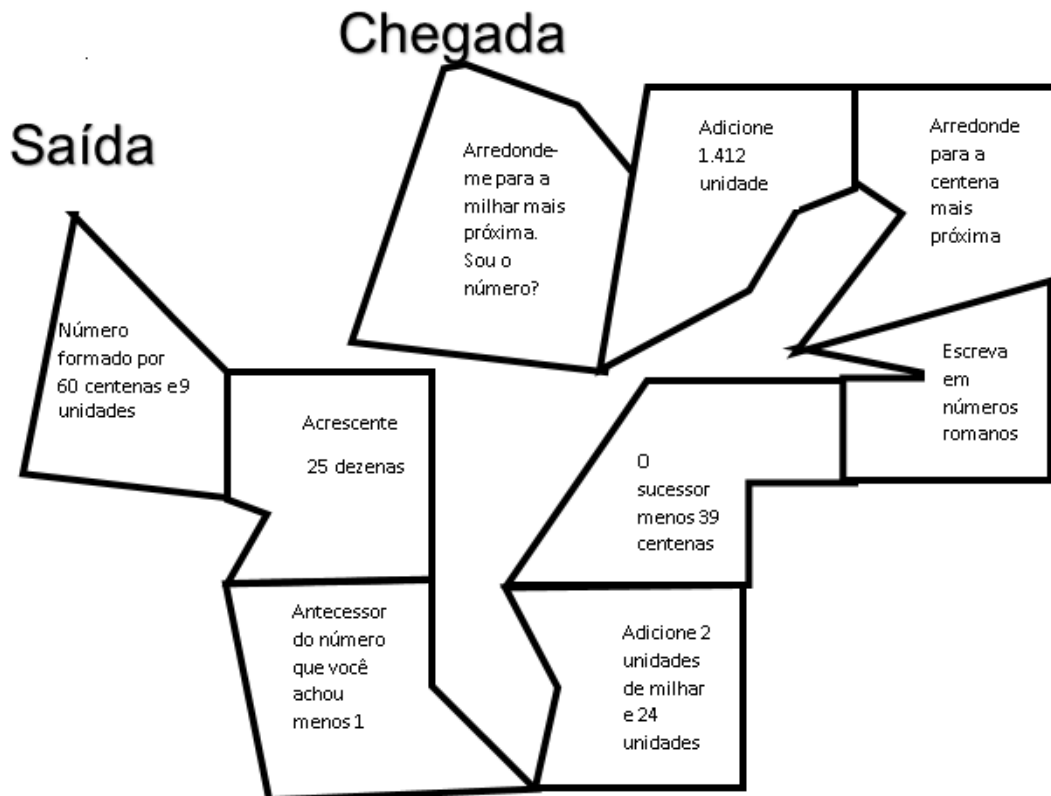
Chegada

Saída

Número formado por 60 centenas e 9 unidades

Acrescente 25 dezenas

Antecessor do número que você achou menos 1

Adicione 2 unidades de milhar e 24 unidades

O sucessor menos 39 centenas

Escreva em números romanos

Arredonde para a centena mais próxima

Adicione 1.412 unidade

Arredonde-me para a milhar mais próxima. Sou o número?